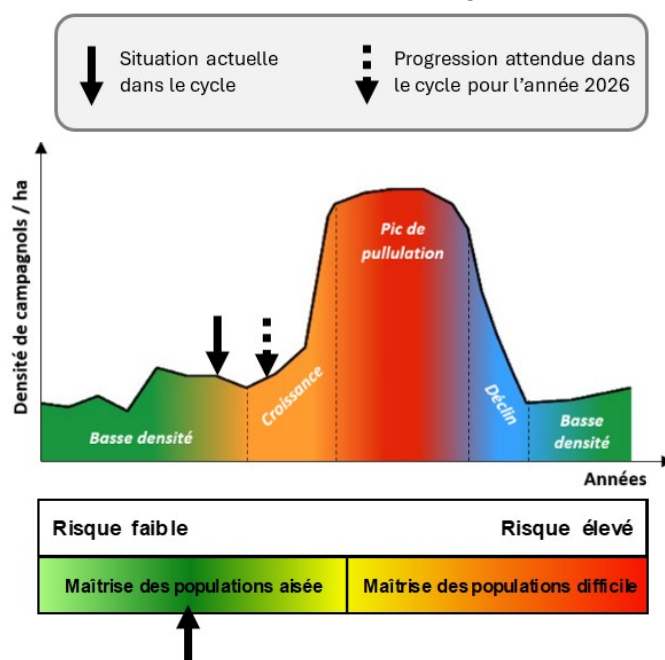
Situation actuelle dans le cycle

Progression attendue dans le cycle pour l'année 2026

Densité de campagnols / ha

Basse densité

Croissance

Pic de pullulation

Déclin

Basse densité

Années

Risque faible

Risque élevé

Maîtrise des populations aisée

Maîtrise des populations difficile